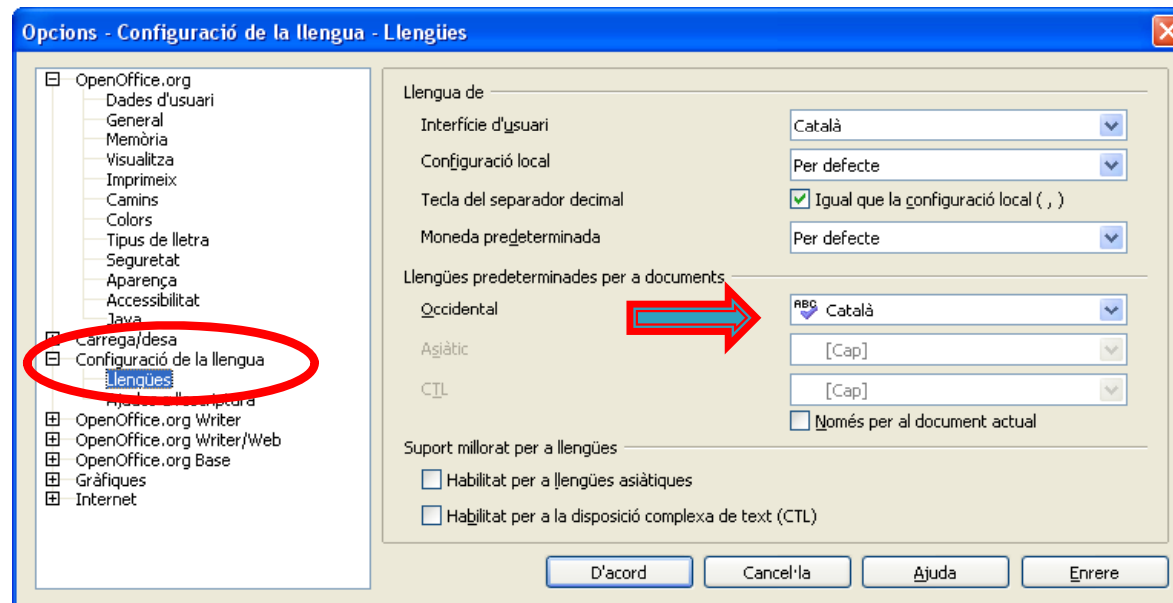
Opcions - Configuració de la llengua - Llengües

OpenOffice.org
Dades d'usuari
General
Memòria
Visualitza
Imprimeix
Camins
Colors
Tipus de lletra
Seguretat
Aparença
Accessibilitat
Java
Càrrega/desa
Configuració de la llengua
Llengües
Ajudes d'escriptura
OpenOffice.org Writer
OpenOffice.org Writer/Web
OpenOffice.org Base
Gràfiques
Internet

Llengua de
Interfície d'usuari
Català
Configuració local
Per defecte
Tecla del separador decimal
Igual que la configuració local ( , )
Moneda predeterminada
Per defecte

Llengües predeterminades per a documents
Occidental
Català
Asiàtic
[Cap]
CTL
[Cap]
Només per al document actual

Suport millorat per a llengües
Habilitat per a llengües asiàtiques
Habilitat per a la disposició complexa de text (CTL)

D'acord
Cancel·la
Ajuda
Enrere